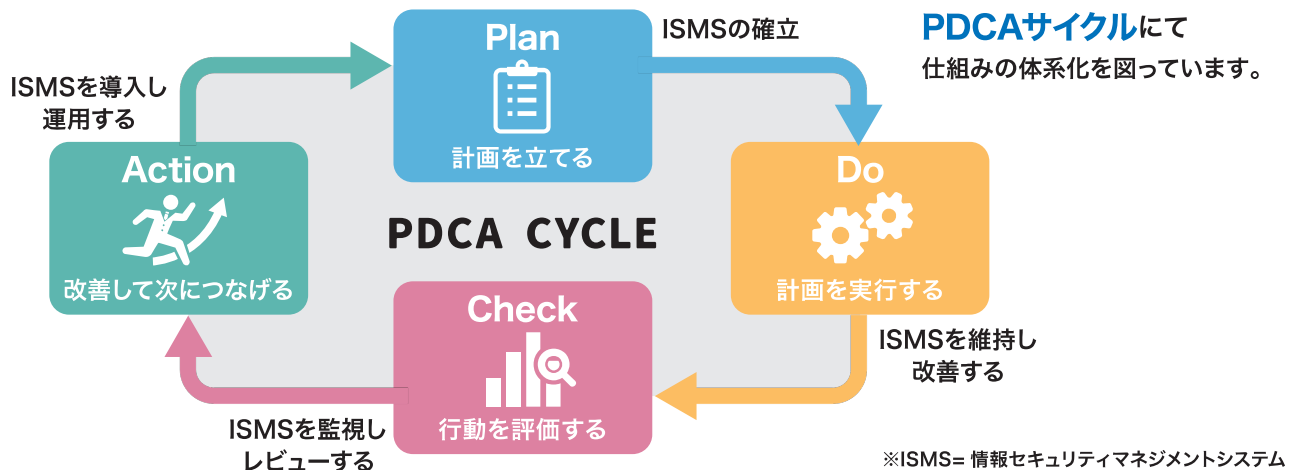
PDCAサイクルにて
仕組みの体系化を図っています。

Plan
計画を立てる

ISMSの確立

Do
計画を実行する

ISMSを維持し
改善する

Check
行動を評価する

ISMSを監視し
レビューする

Action
改善して次につなげる

ISMSを導入し
運用する

PDCA CYCLE

※ISMS= 情報セキュリティマネジメントシステム